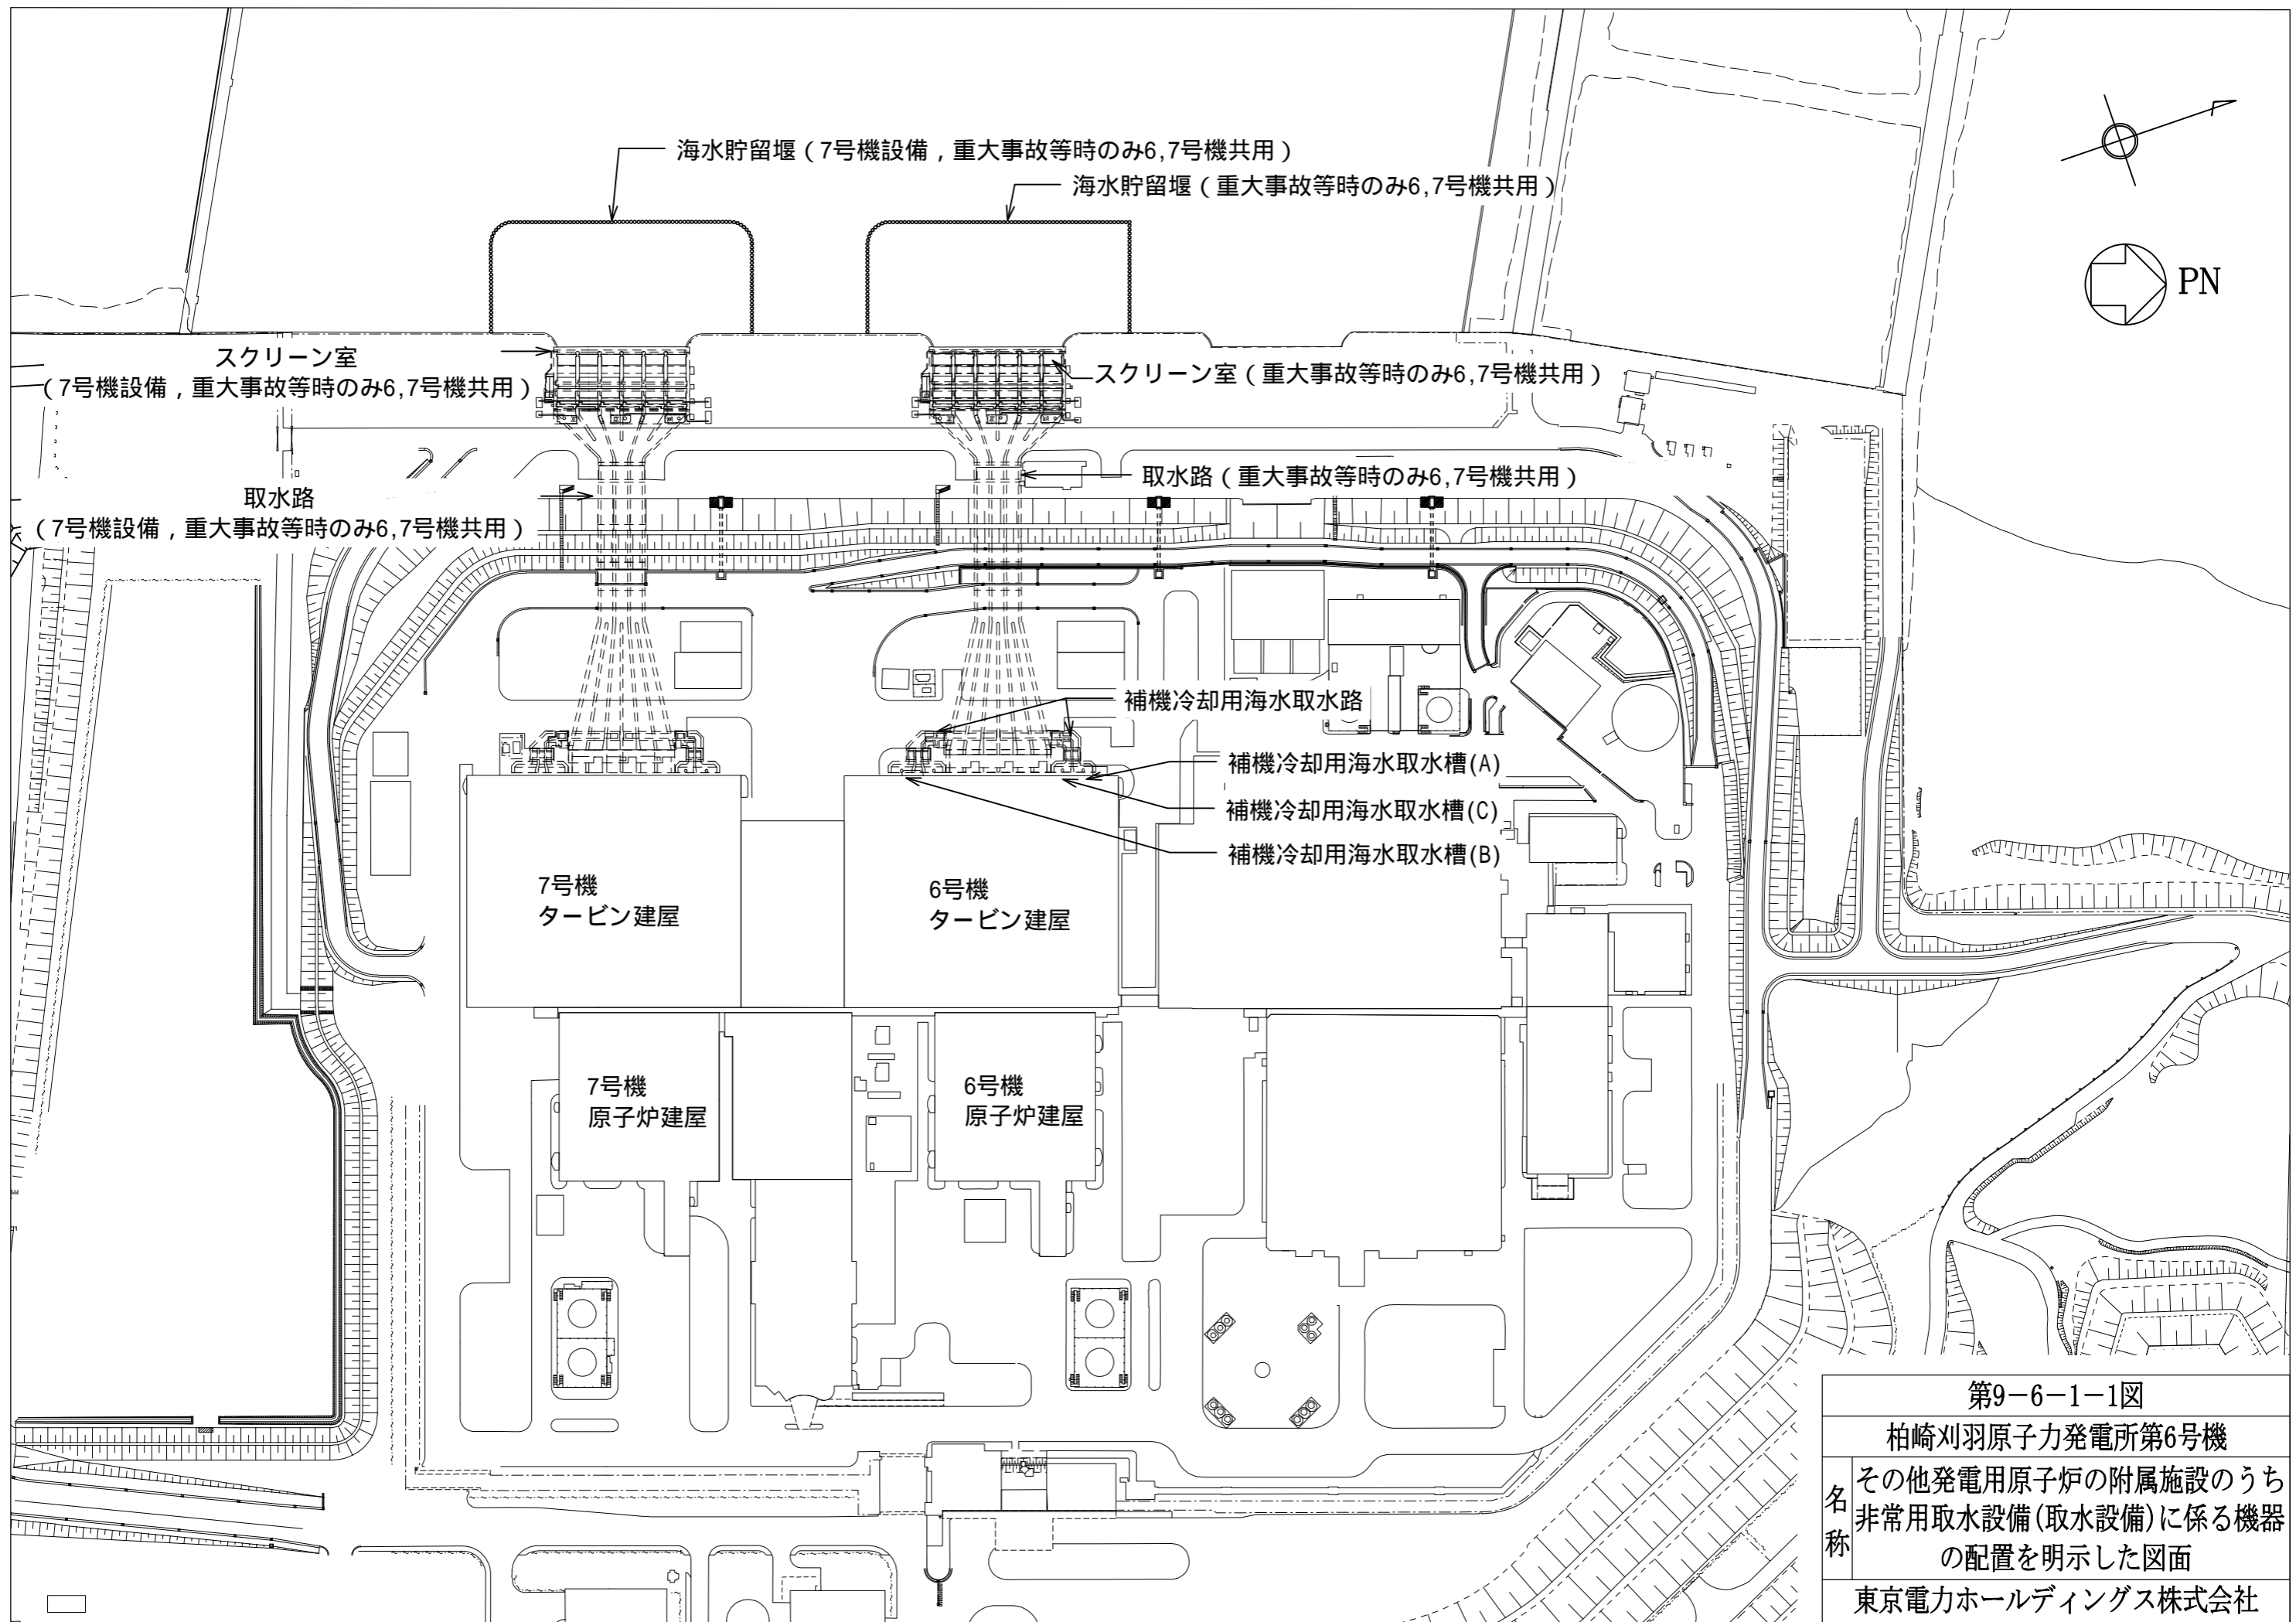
海水貯留堰（7号機設備，重大事故等時のみ6,7号機共用）

海水貯留堰（重大事故等時のみ6,7号機共用）

PN

スクリーン室
（7号機設備，重大事故等時のみ6,7号機共用）

スクリーン室（重大事故等時のみ6,7号機共用）

取水路（重大事故等時のみ6,7号機共用）

取水路
（7号機設備，重大事故等時のみ6,7号機共用）

補機冷却用海水取水路

補機冷却用海水取水槽(A)

補機冷却用海水取水槽(C)

補機冷却用海水取水槽(B)

7号機
タービン建屋

6号機
タービン建屋

7号機
原子炉建屋

6号機
原子炉建屋

| 第9−6−1−1図 |
|---|
| 柏崎刈羽原子力発電所第6号機 |
| 名称　その他発電用原子炉の附属施設のうち非常用取水設備(取水設備)に係る機器の配置を明示した図面 |
| 東京電力ホールディングス株式会社 |